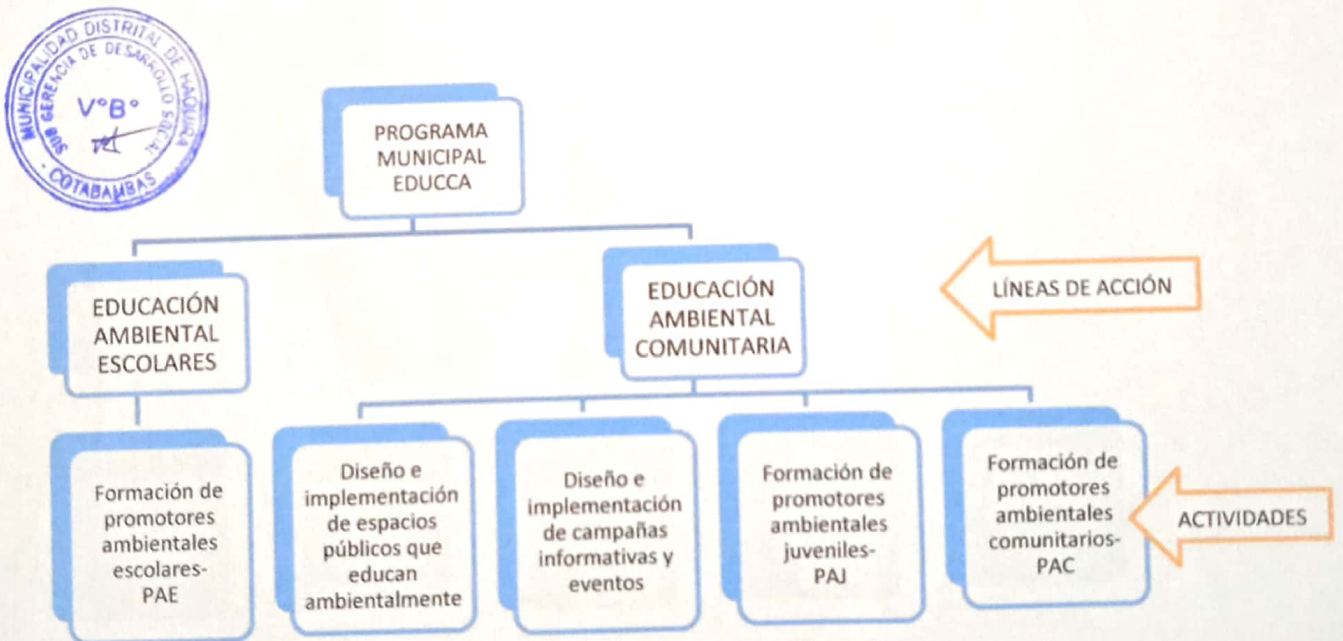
MUNICIPALIDAD DISTRITAL DE HAQUIRA
SUB GERENCIA DE DESARROLLO SOCIAL
V°B°
COTABAMBAS

PROGRAMA MUNICIPAL EDUCCA

EDUCACIÓN AMBIENTAL ESCOLARES

EDUCACIÓN AMBIENTAL COMUNITARIA

LÍNEAS DE ACCIÓN

Formación de promotores ambientales escolares-PAE

Diseño e implementación de espacios públicos que educan ambientalmente

Diseño e implementación de campañas informativas y eventos

Formación de promotores ambientales juveniles-PAJ

Formación de promotores ambientales comunitarios-PAC

ACTIVIDADES